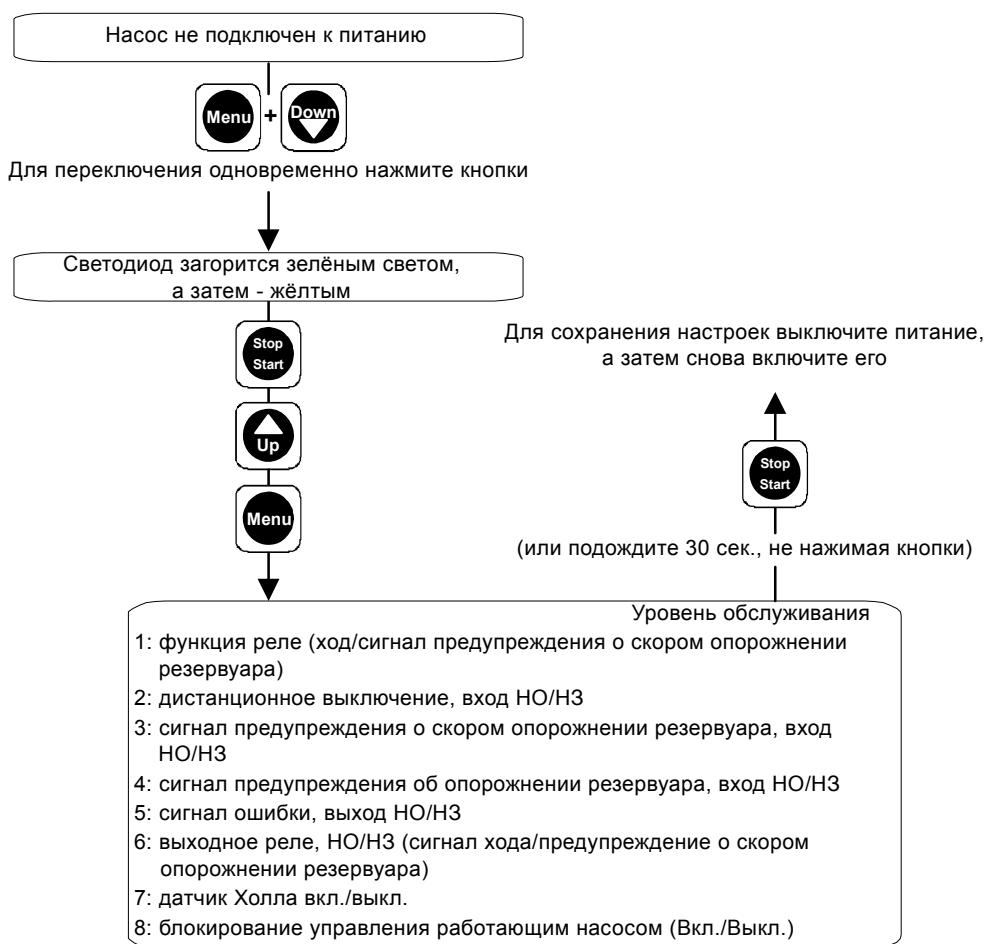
Насос не подключен к питанию

Menu + Down

Для переключения одновременно нажмите кнопки

Светодиод загорится зелёным светом, а затем - жёлтым

Stop Start

Up

Menu

Для сохранения настроек выключите питание, а затем снова включите его

Stop Start

(или подождите 30 сек., не нажимая кнопки)

Уровень обслуживания

1: функция реле (ход/сигнал предупреждения о скором опорожнении резервуара)

2: дистанционное выключение, вход НО/НЗ

3: сигнал предупреждения о скором опорожнении резервуара, вход НО/НЗ

4: сигнал предупреждения об опорожнении резервуара, вход НО/НЗ

5: сигнал ошибки, выход НО/НЗ

6: выходное реле, НО/НЗ (сигнал хода/предупреждение о скором опорожнении резервуара)

7: датчик Холла вкл./выкл.

8: блокирование управления работающим насосом (Вкл./Выкл.)